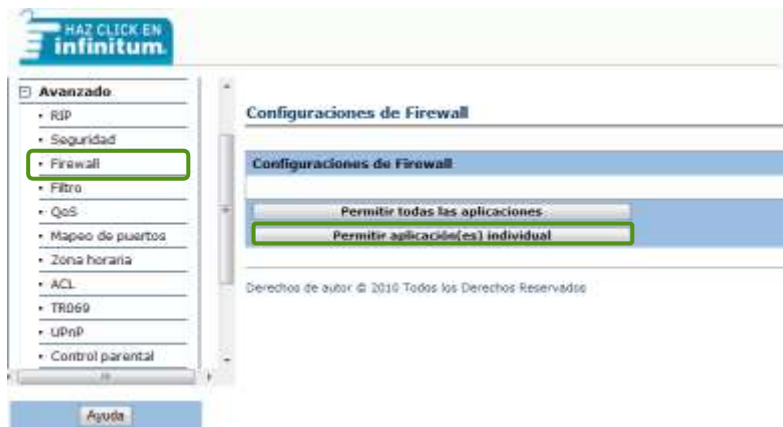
HAZ CLICK EN
infinitum

⊟ Avanzado
• RIP
• Seguridad
• Firewall
• Filtro
• QoS
• Mapeo de puertos
• Zona horaria
• ACL
• TR069
• UPnP
• Control parental

Ayuda

Configuraciones de Firewall

Configuraciones de Firewall

Permitir todas las aplicaciones
Permitir aplicación(es) individual

Derechos de autor © 2010 Todos los Derechos Reservados